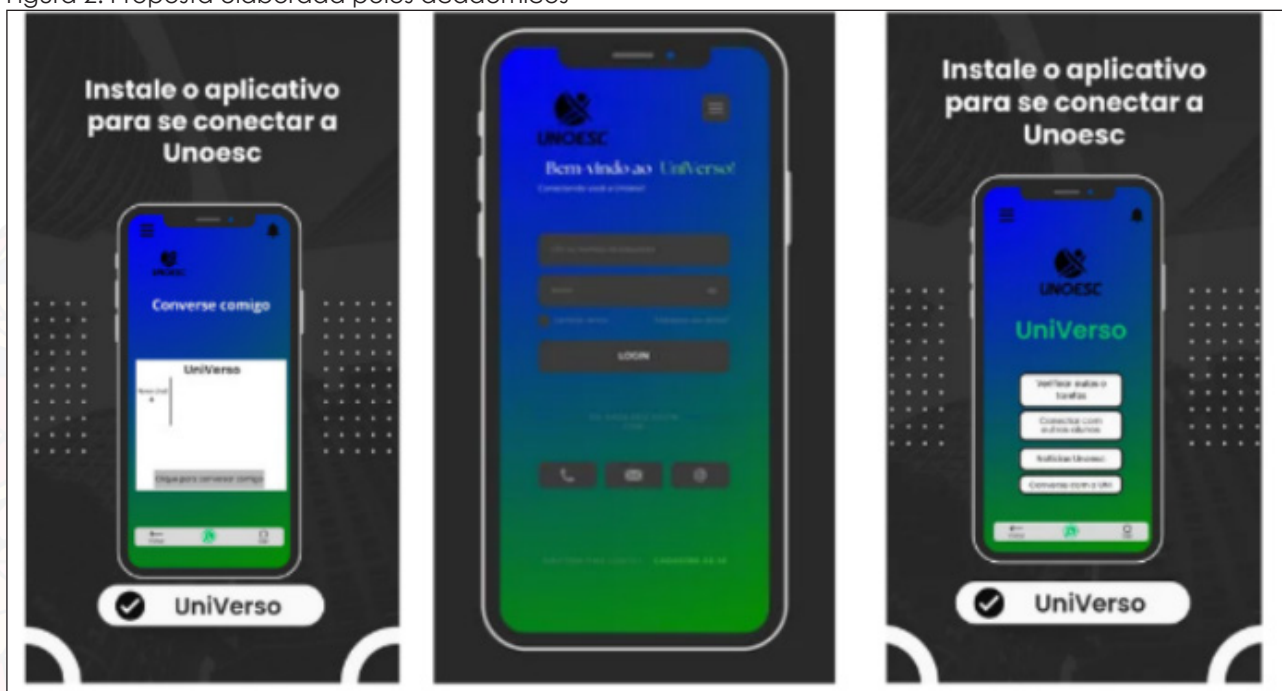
Figura 2: Proposta elaborada pelos acadêmicos

Instale o aplicativo para se conectar a Unoesc

UNOESC

Converse comigo

UniVerso

Clique para conversar comigo

UniVerso

UNOESC

Bem-vindo ao UniVerso!

Conectando você a Unoesc

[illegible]

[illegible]

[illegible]

LOGIN

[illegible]

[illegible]

Instale o aplicativo para se conectar a Unoesc

UNOESC

UniVerso

Verificar aulas e tarefas

Conectar com outros alunos

Notícias Unoesc

Converse com a UNI

UniVerso